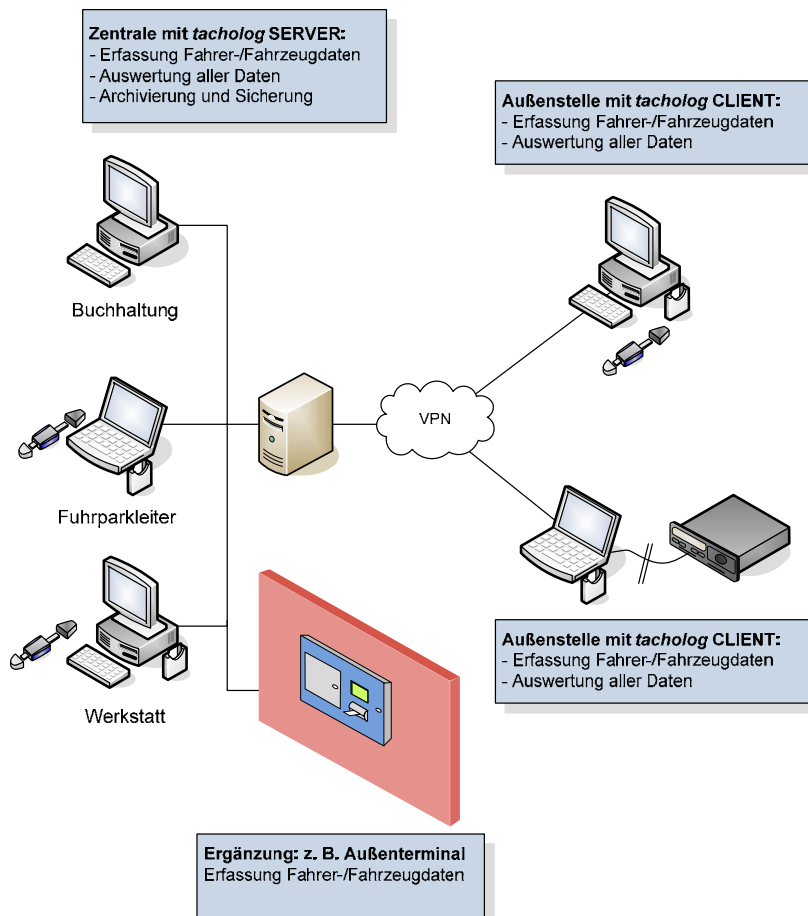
**Zentrale mit *tacholog* SERVER:**
- Erfassung Fahrer-/Fahrzeugdaten
- Auswertung aller Daten
- Archivierung und Sicherung

**Außenstelle mit *tacholog* CLIENT:**
- Erfassung Fahrer-/Fahrzeugdaten
- Auswertung aller Daten

Buchhaltung

VPN

Fuhrparkleiter

Werkstatt

**Außenstelle mit *tacholog* CLIENT:**
- Erfassung Fahrer-/Fahrzeugdaten
- Auswertung aller Daten

**Ergänzung: z. B. Außenterminal**
Erfassung Fahrer-/Fahrzeugdaten